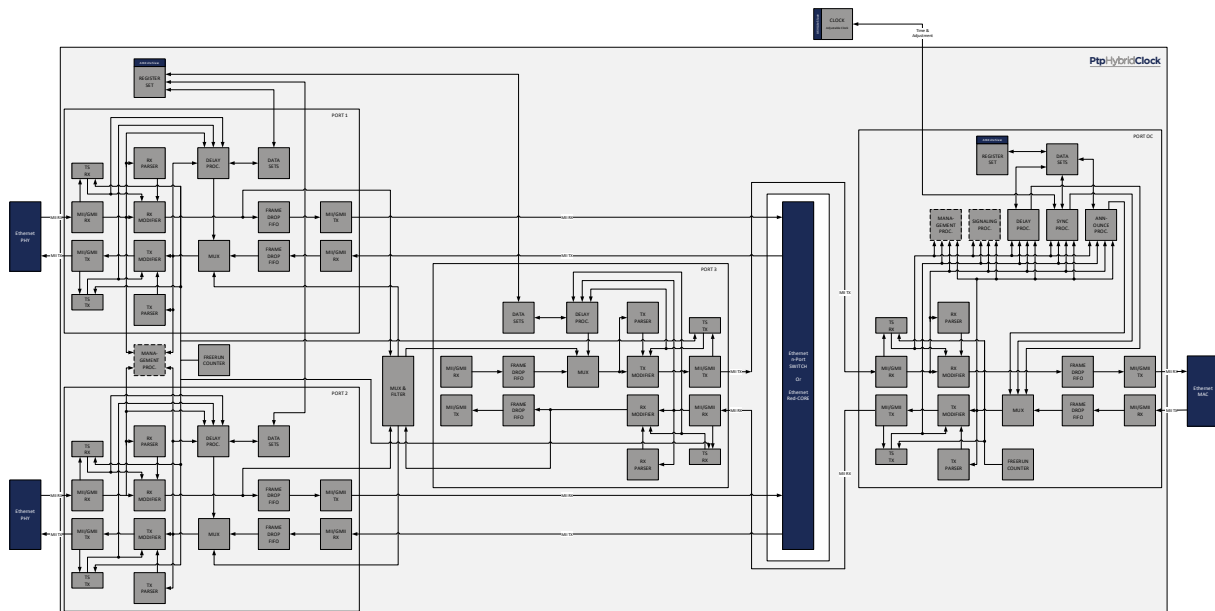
CLOCK
Time & Adjustment

PtpHybridClock

REGISTER SET

PORT 1
TS RX
RX PARSER
DELAY PROC.
DATA SETS
MII/GMII RX
RX MODIFIER
FRAME DROP FIFO
MII/GMII TX
MII/GMII TX
TX MODIFIER
MUX
FRAME DROP FIFO
MII/GMII RX
TS TX
TX PARSER
Ethernet PHY

MANA-GEMENT PROC.
FREERUN COUNTER

PORT 2
TS RX
RX PARSER
DELAY PROC.
DATA SETS
MII/GMII RX
RX MODIFIER
FRAME DROP FIFO
MII/GMII TX
MII/GMII TX
TX MODIFIER
MUX
FRAME DROP FIFO
MII/GMII RX
TS TX
TX PARSER
Ethernet PHY

MUX & FILTER

PORT 3
DATA SETS
DELAY PROC.
TX PARSER
TS TX
MII/GMII RX
FRAME DROP FIFO
MUX
TX MODIFIER
MII/GMII TX
MII/GMII TX
FRAME DROP FIFO
RX MODIFIER
MII/GMII RX
RX PARSER
TS RX

Ethernet n-Port SWITCH
Or
Ethernet Red-CORE

PORT OC
REGISTER SET
DATA SETS
MANA-GEMENT PROC.
SIGNALING PROC.
DELAY PROC.
SYNC PROC.
ANN-OUNCE PROC.
TS RX
RX PARSER
MII/GMII RX
RX MODIFIER
FRAME DROP FIFO
MII/GMII TX
MII/GMII TX
TX MODIFIER
MUX
FRAME DROP FIFO
MII/GMII RX
TS TX
TX PARSER
FREERUN COUNTER
Ethernet MAC